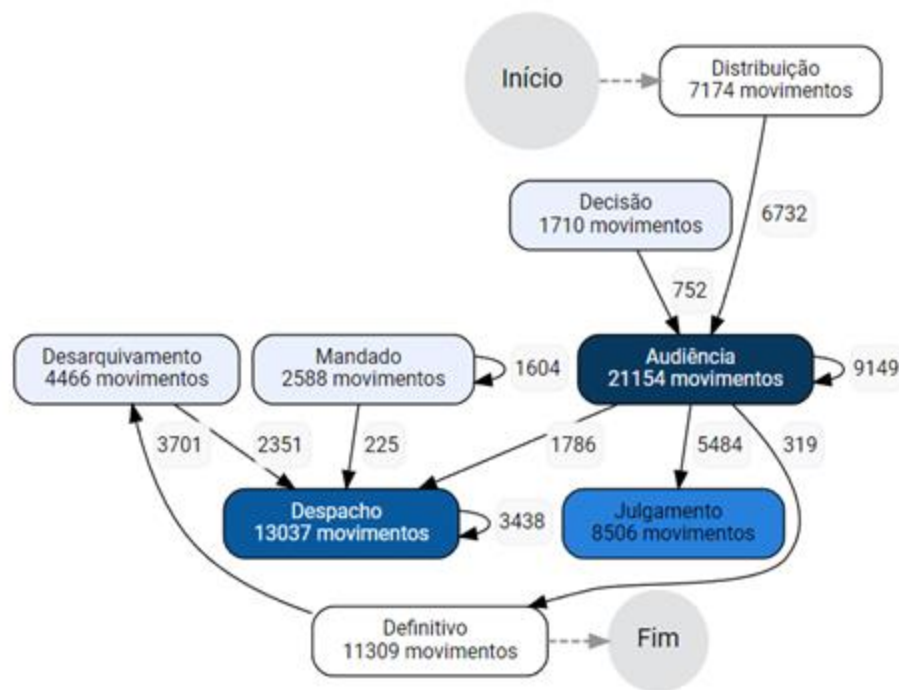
Início

Distribuição
7174 movimentos

Decisão
1710 movimentos

6732

752

Desarquivamento
4466 movimentos

Mandado
2588 movimentos

1604

Audiência
21154 movimentos

9149

3701

2351

225

1786

5484

319

Despacho
13037 movimentos

3438

Julgamento
8506 movimentos

Definitivo
11309 movimentos

Fim